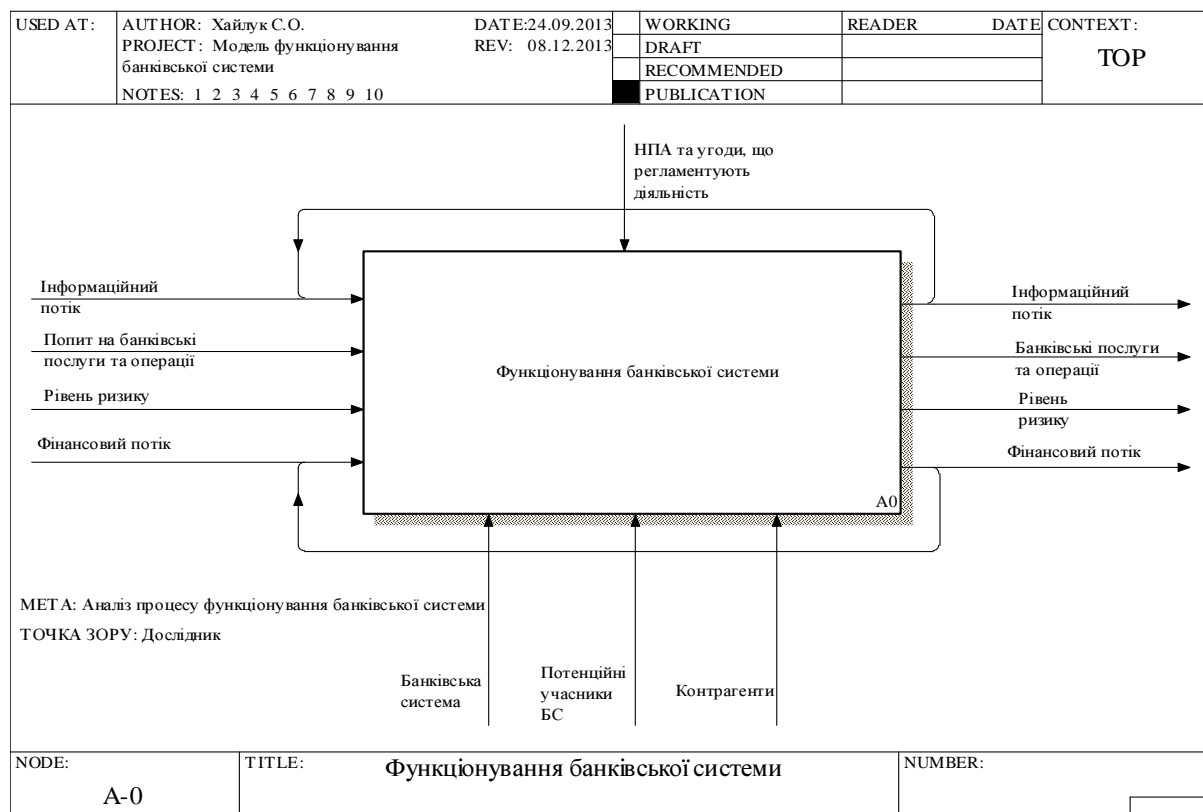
USED AT: AUTHOR: Хайлук С.О. DATE: 24.09.2013 REV: 08.12.2013
PROJECT: Модель функціонування банківської системи
NOTES: 1 2 3 4 5 6 7 8 9 10

| WORKING | READER | DATE | CONTEXT: |
|---|---|---|---|
| DRAFT | | | TOP |
| RECOMMENDED | | | |
| PUBLICATION | | | |

НПА та угоди, що регламентують діяльність

Інформаційний потік

Попит на банківські послуги та операції

Рівень ризику

Фінансовий потік

Функціонування банківської системи

A0

Інформаційний потік

Банківські послуги та операції

Рівень ризику

Фінансовий потік

МЕТА: Аналіз процесу функціонування банківської системи

ТОЧКА ЗОРУ: Дослідник

Банківська система

Потенційні учасники БС

Контрагенти

NODE: A-0

TITLE: Функціонування банківської системи

NUMBER: